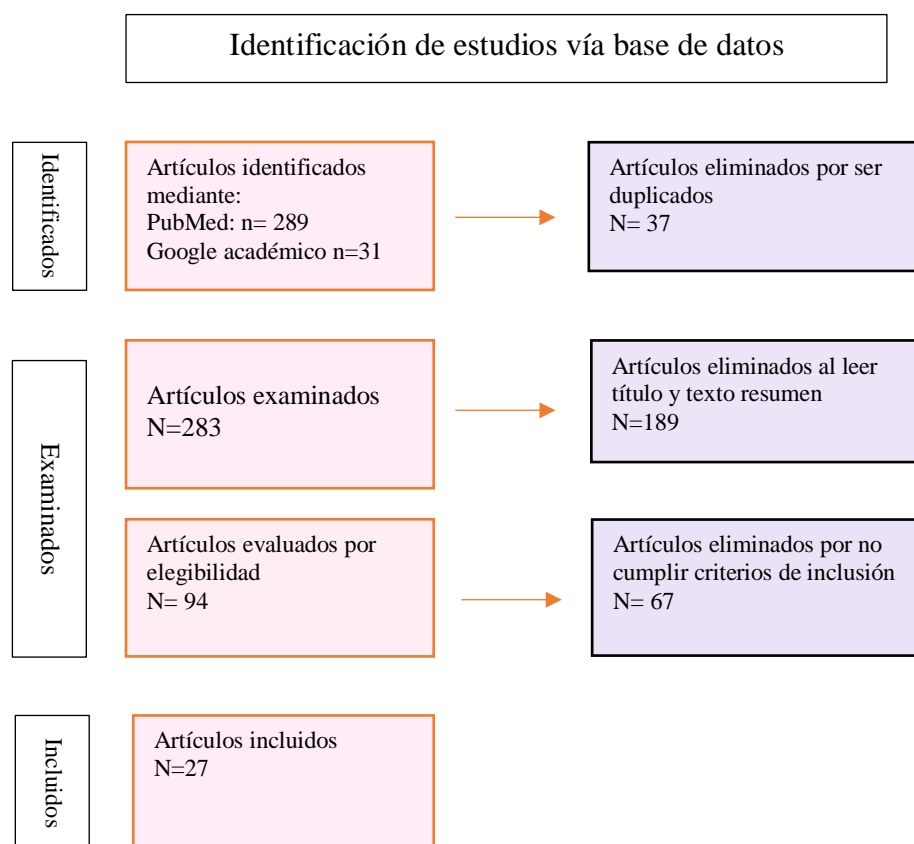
Identificación de estudios vía base de datos

Identificados

Artículos identificados mediante:
PubMed: n= 289
Google académico n=31

Artículos eliminados por ser duplicados
N= 37

Examinados

Artículos examinados
N=283

Artículos eliminados al leer título y texto resumen
N=189

Artículos evaluados por elegibilidad
N= 94

Artículos eliminados por no cumplir criterios de inclusión
N= 67

Incluidos

Artículos incluidos
N=27